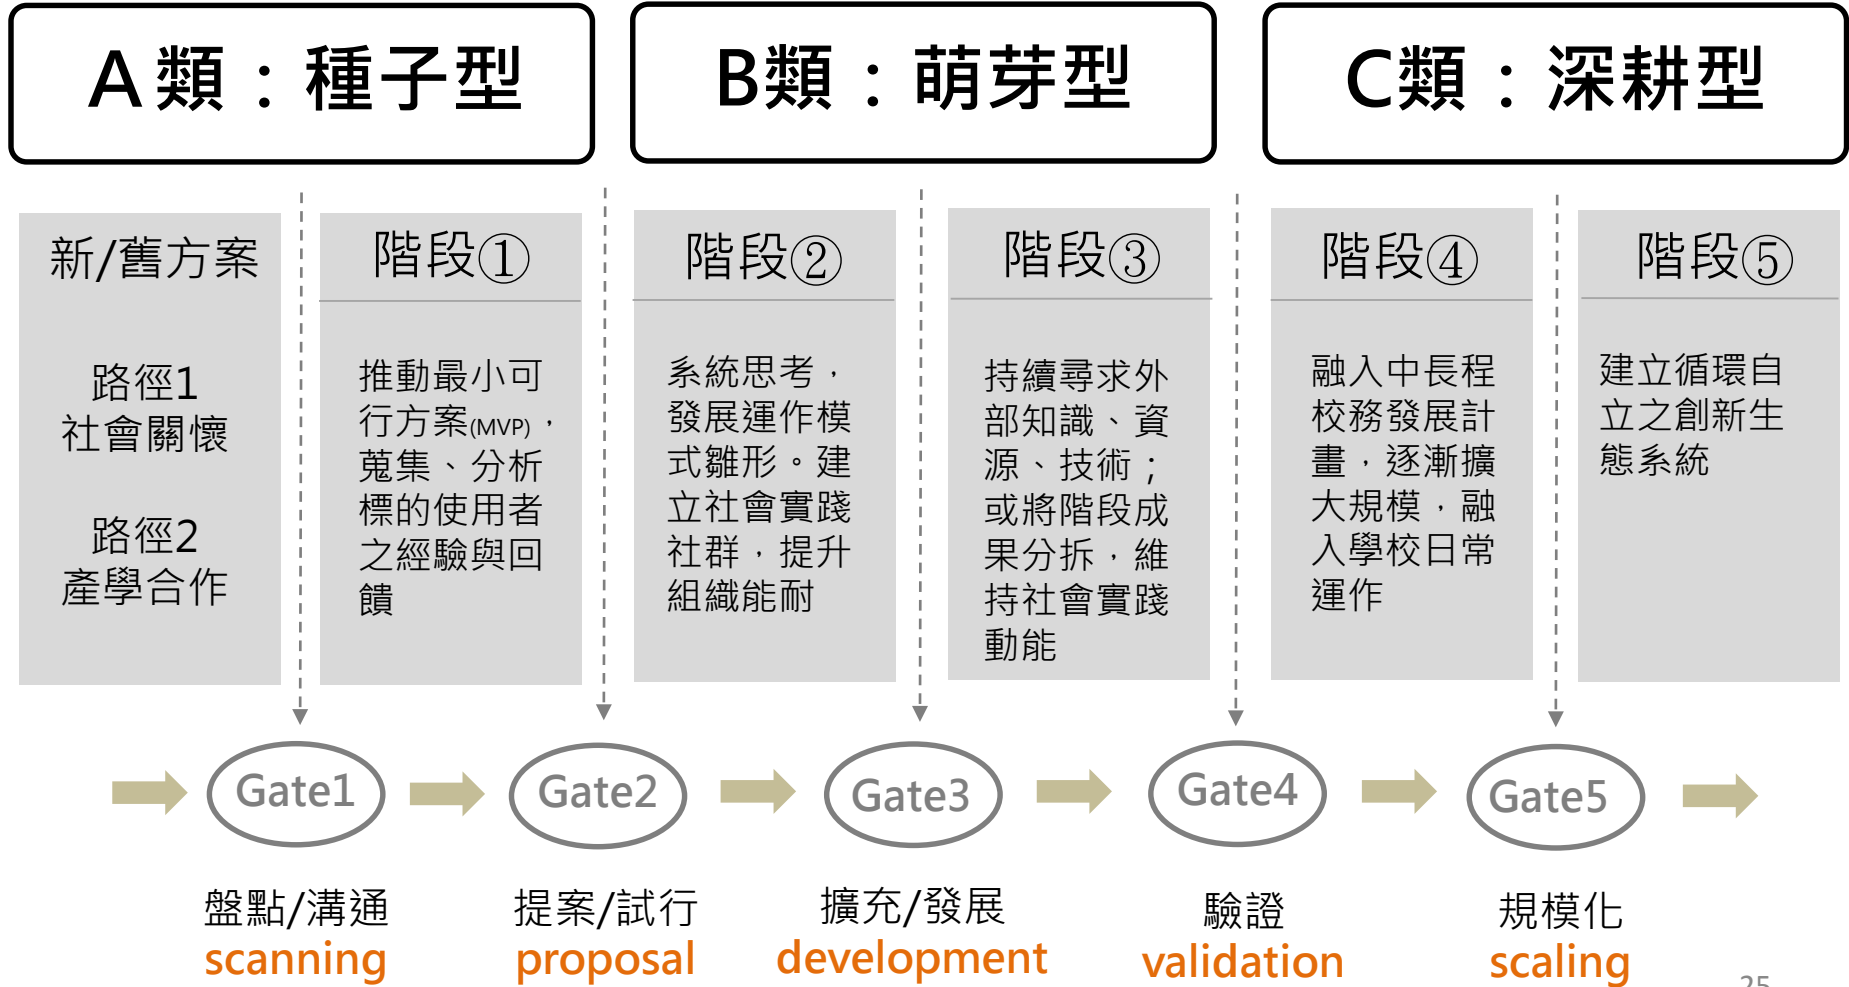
A類：種子型

B類：萌芽型

C類：深耕型

新/舊方案

路徑1
社會關懷

路徑2
產學合作

階段①

推動最小可行方案(MVP)，蒐集、分析標的使用者之經驗與回饋

階段②

系統思考，發展運作模式雛形。建立社會實踐社群，提升組織能耐

階段③

持續尋求外部知識、資源、技術；或將階段成果分拆，維持社會實踐動能

階段④

融入中長程校務發展計畫，逐漸擴大規模，融入學校日常運作

階段⑤

建立循環自立之創新生態系統

Gate1
盤點/溝通
scanning

Gate2
提案/試行
proposal

Gate3
擴充/發展
development

Gate4
驗證
validation

Gate5
規模化
scaling

25